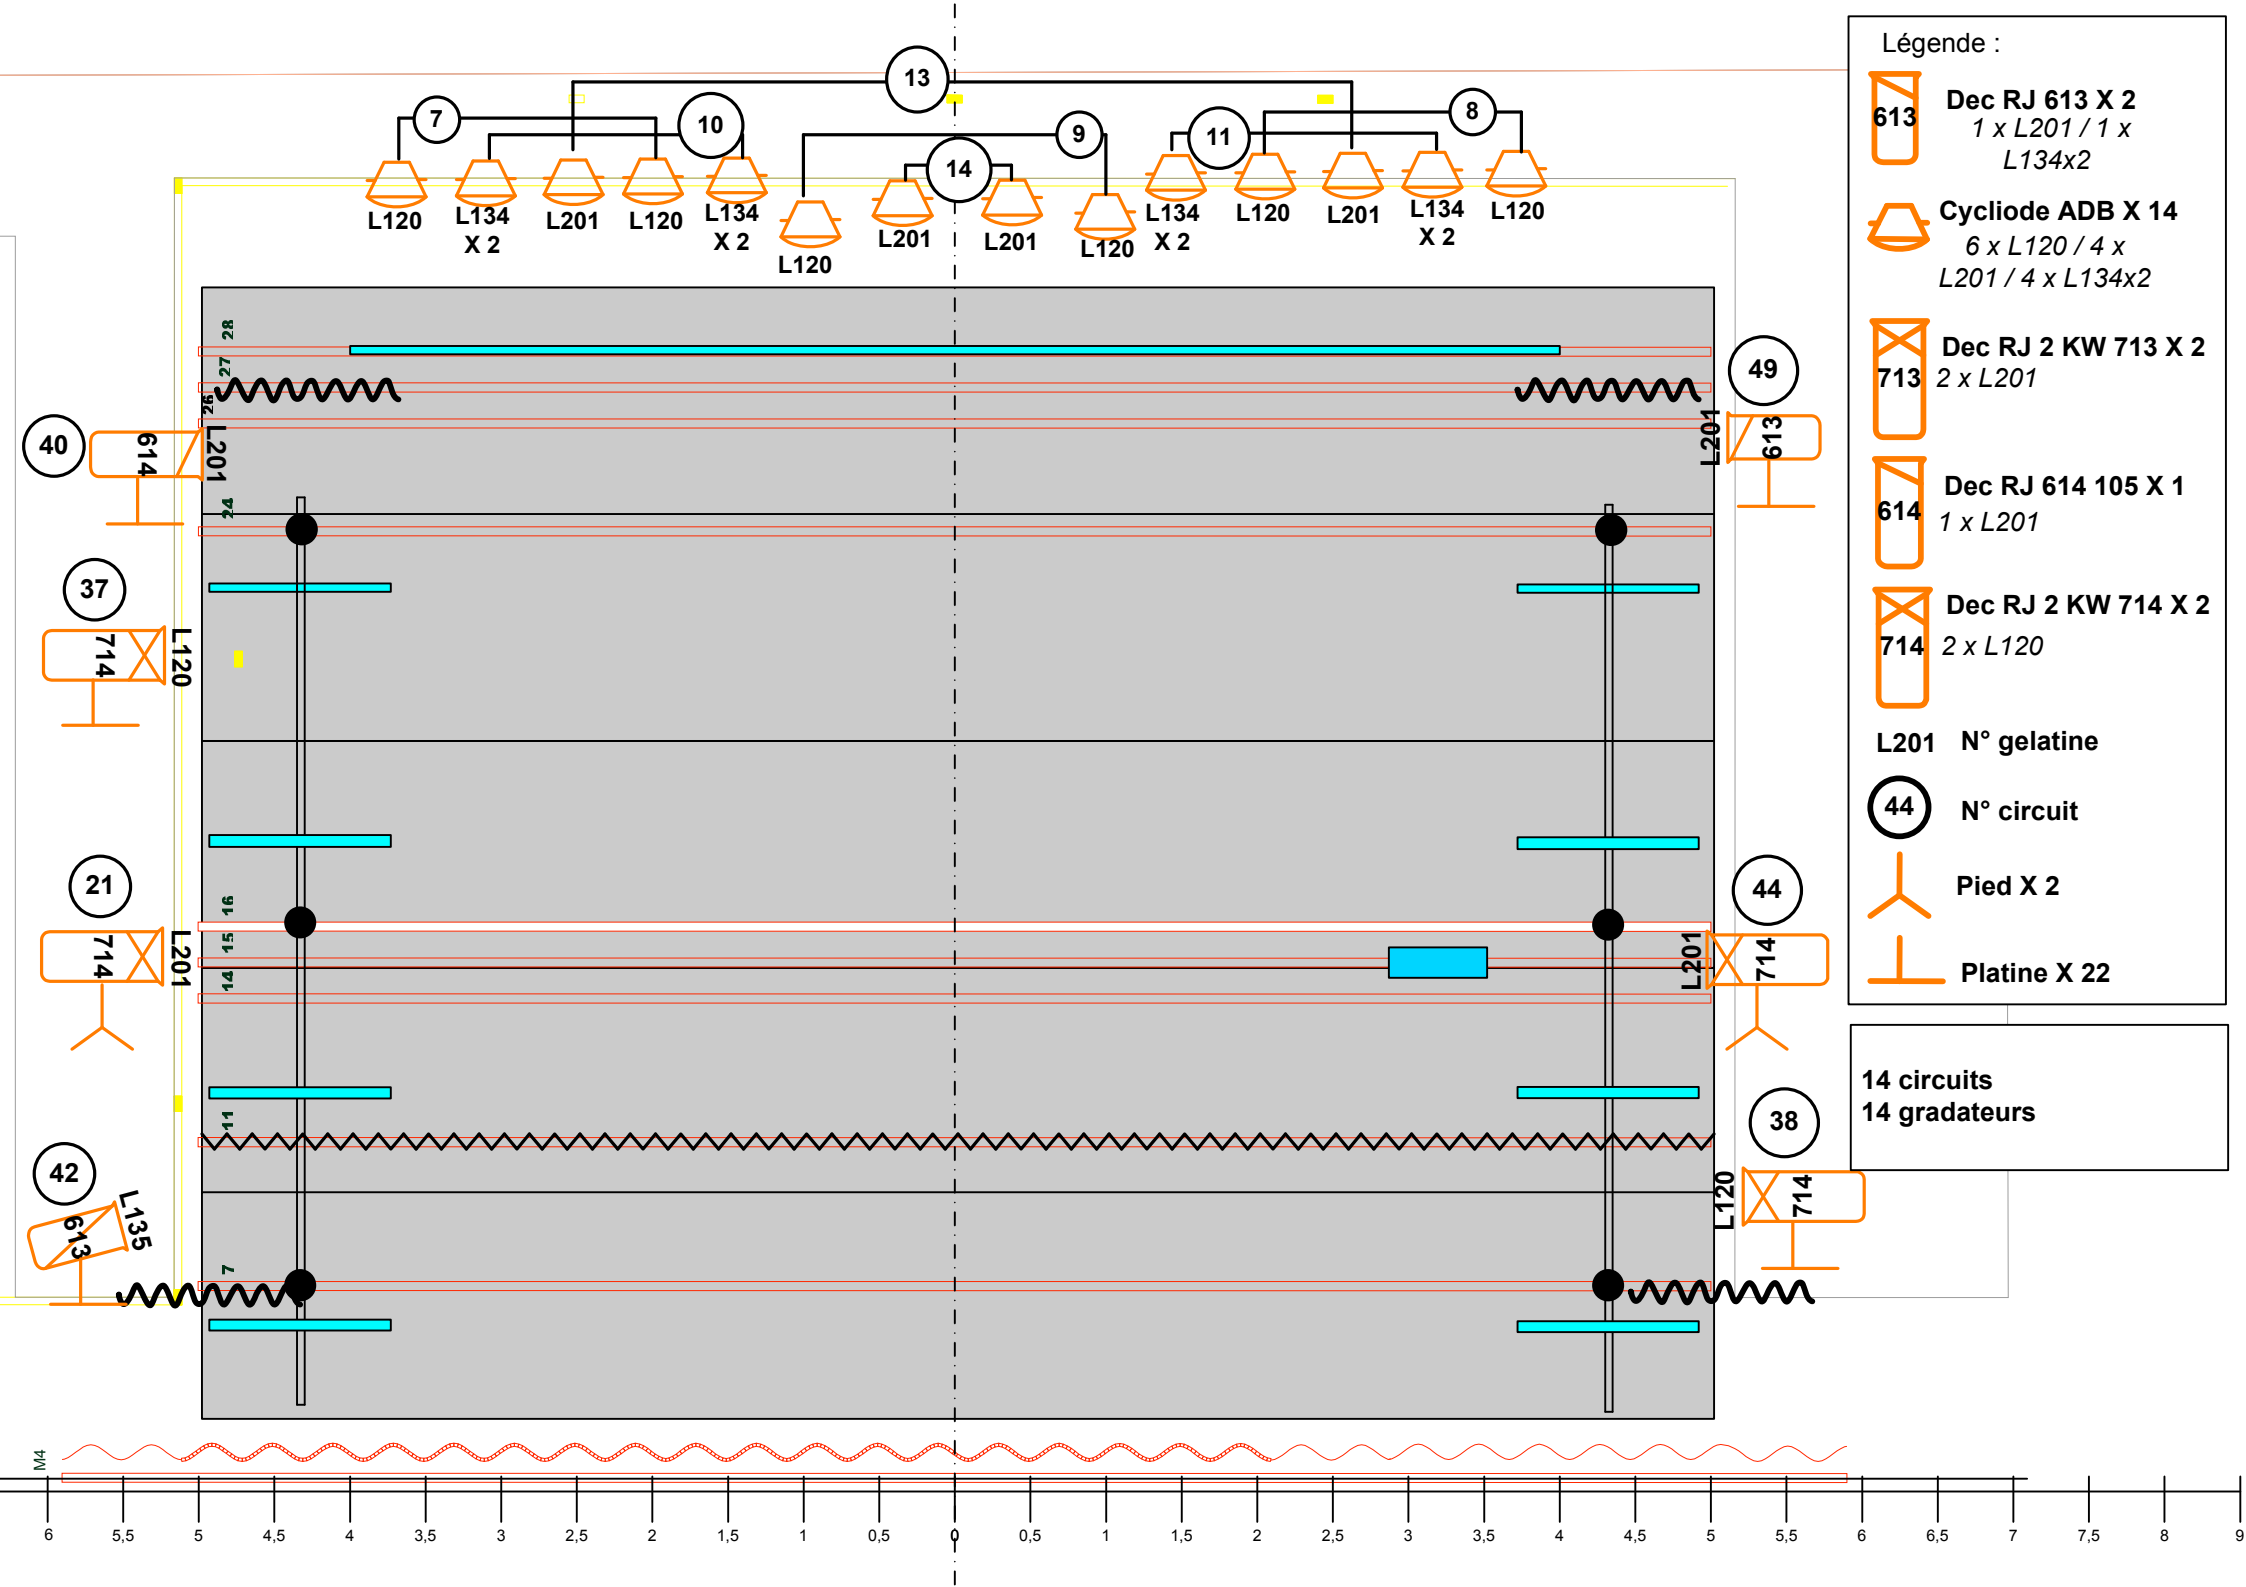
13
7
10
9
14
11
8
L120
L134 X 2
L201
L120
L134 X 2
L120
L201
L201
L120
L134 X 2
L120
L201
L134 X 2
L120

Légende :
613 Dec RJ 613 X 2
1 x L201 / 1 x L134x2
Cycliode ADB X 14
6 x L120 / 4 x L201 / 4 x L134x2
713 Dec RJ 2 KW 713 X 2
2 x L201
614 Dec RJ 614 105 X 1
1 x L201
714 Dec RJ 2 KW 714 X 2
2 x L120
L201 N° gelatine
44 N° circuit
Pied X 2
Platine X 22

14 circuits
14 gradateurs

28
27
26
24
16
15
14
11
7

40
614
L201
49
L201
613
37
714
L120
21
714
L201
44
L201
714
38
L120
714
42
613
L135

M4
6 5,5 5 4,5 4 3,5 3 2,5 2 1,5 1 0,5 0 0,5 1 1,5 2 2,5 3 3,5 4 4,5 5 5,5 6 6,5 7 7,5 8 9